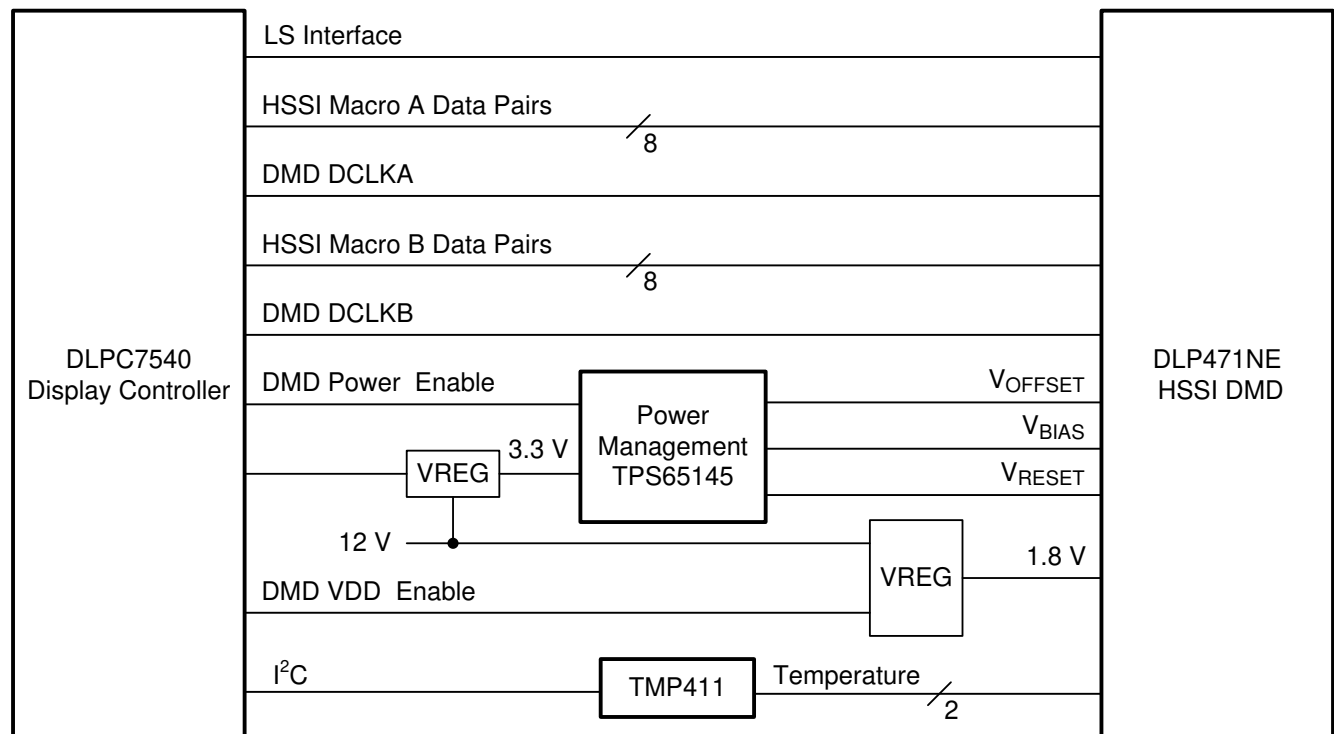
LS Interface

HSSI Macro A Data Pairs

8

DMD DCLKA

HSSI Macro B Data Pairs

8

DMD DCLKB

DLPC7540
Display Controller

DMD Power Enable

Power
Management
TPS65145

$V_{OFFSET}$

$V_{BIAS}$

$V_{RESET}$

DLP471NE
HSSI DMD

VREG

3.3 V

12 V

VREG

1.8 V

DMD VDD Enable

$I^2C$

TMP411

Temperature

2